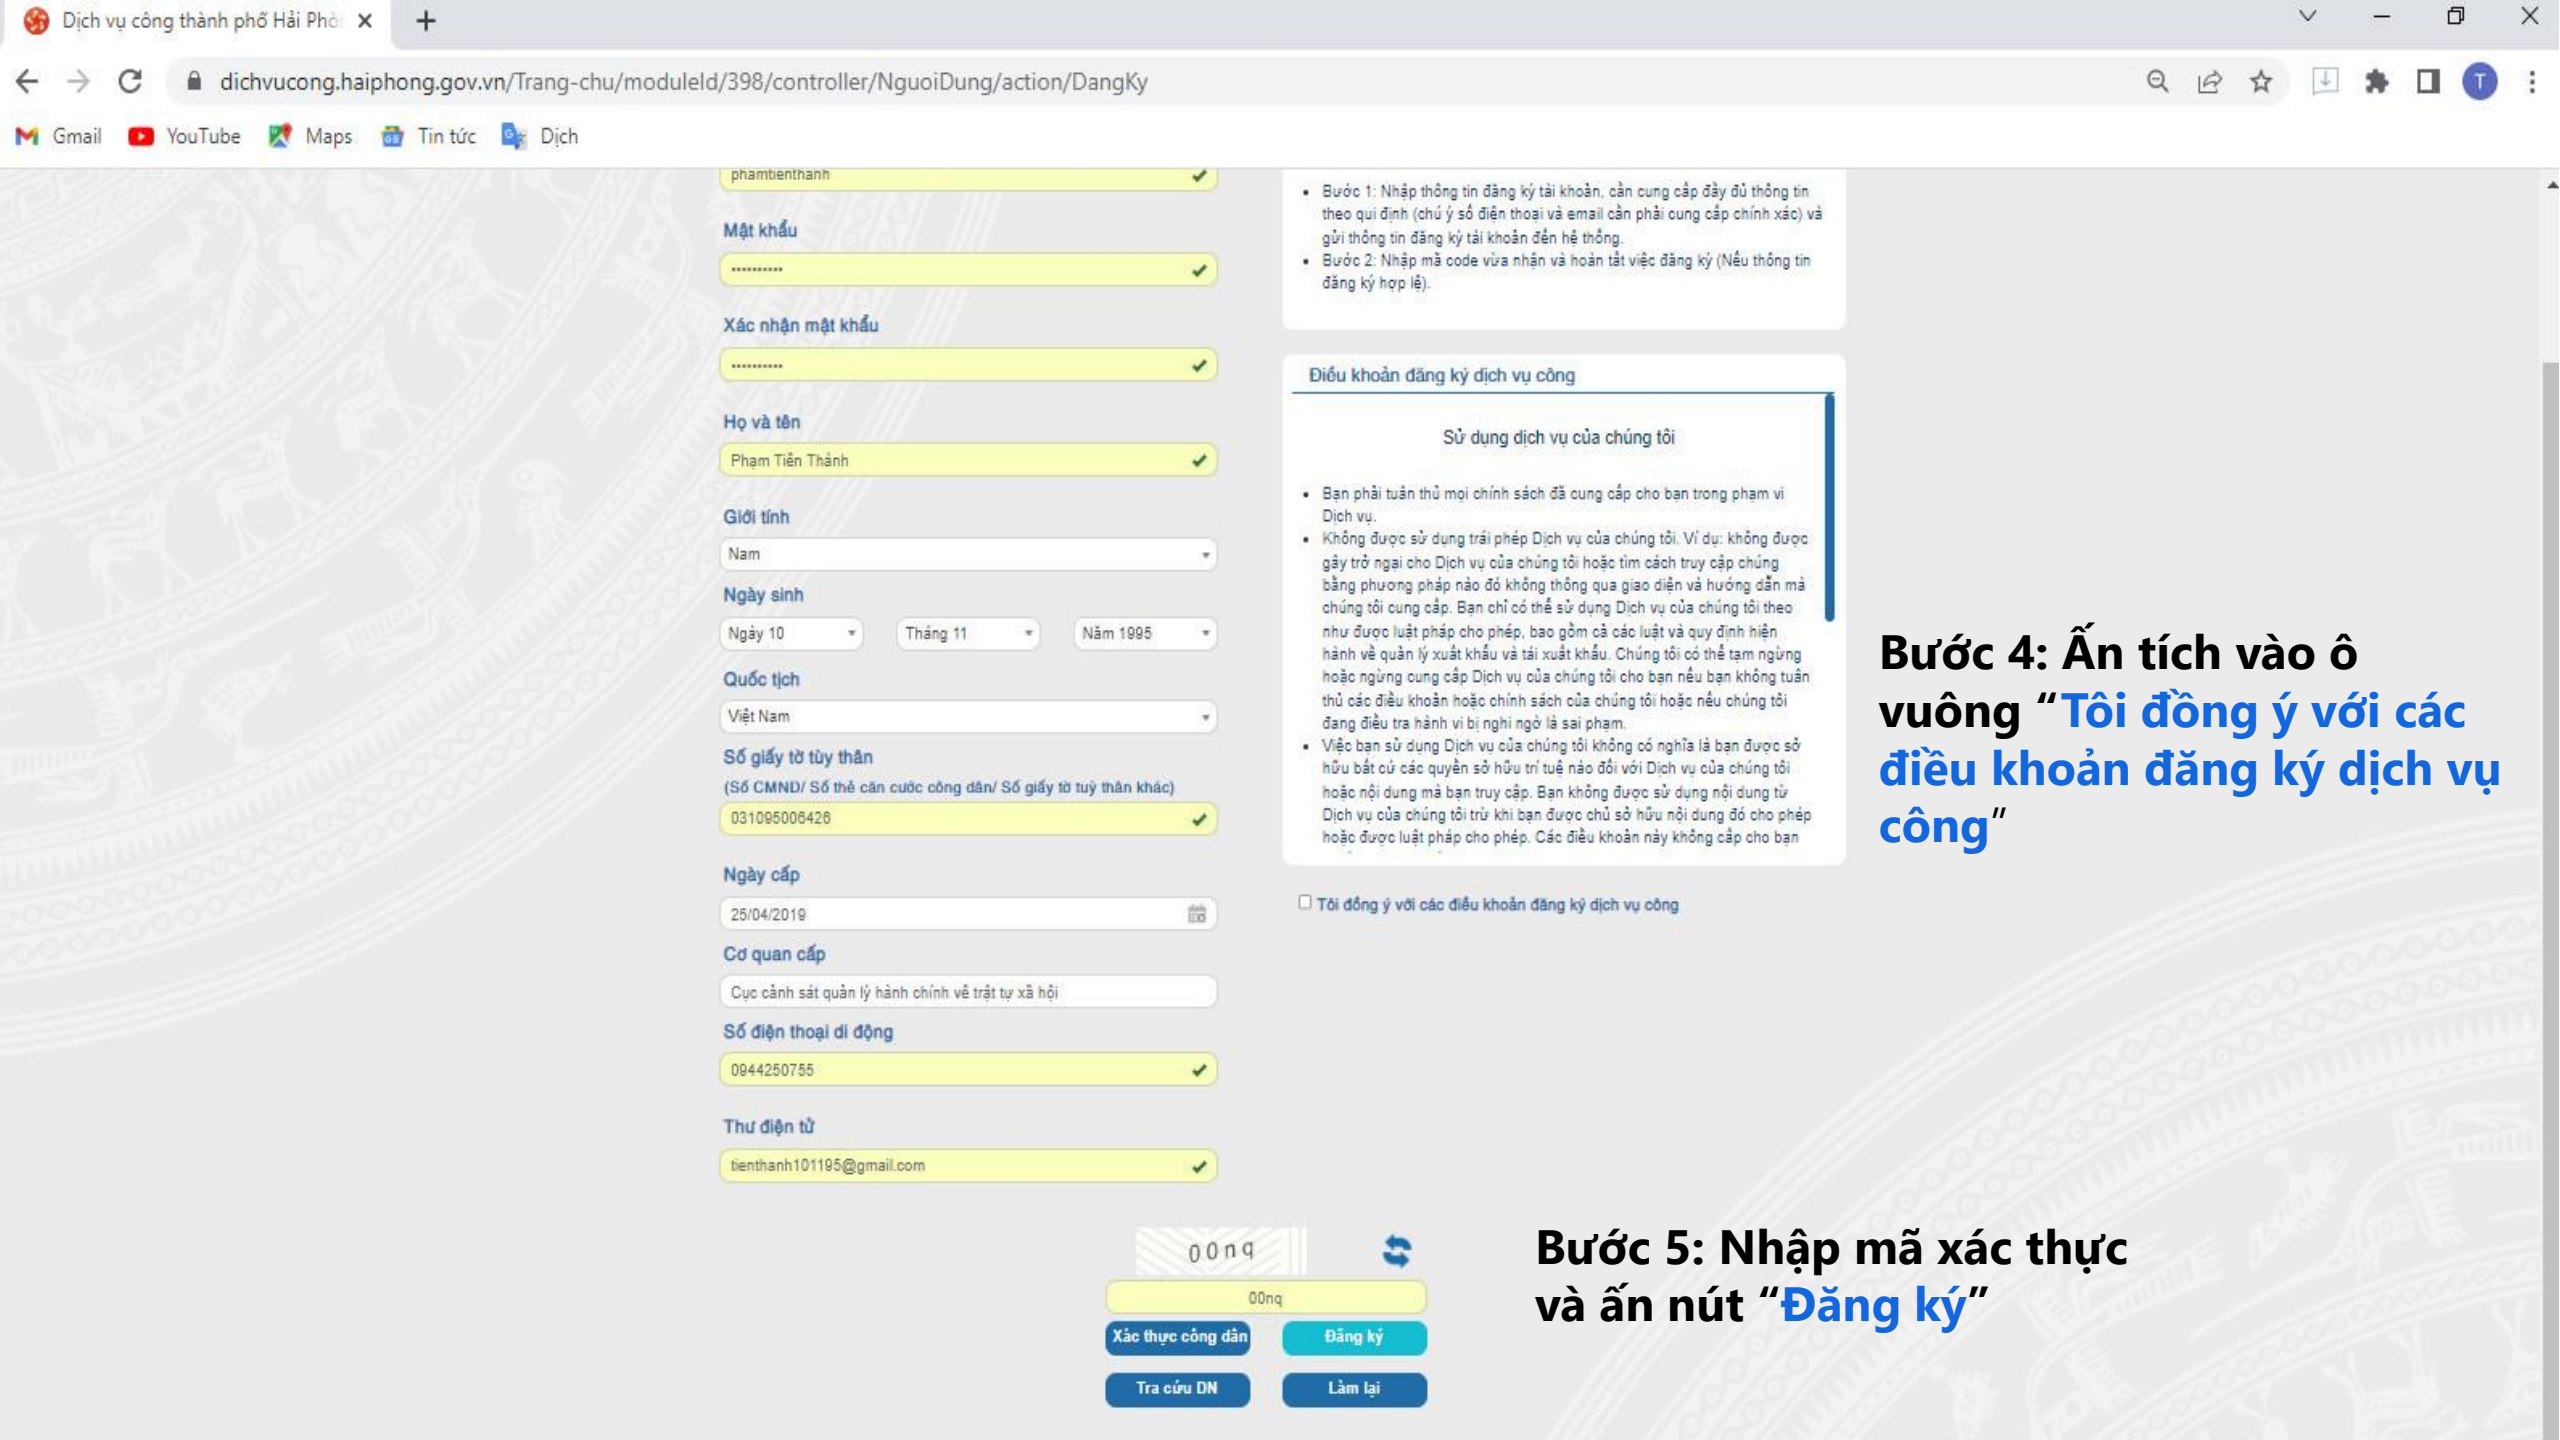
Dịch vụ công thành phố Hải Phò ×

dichvucong.haiphong.gov.vn/Trang-chu/moduleId/398/controller/NguoiDung/action/DangKy

Gmail YouTube Maps Tin tức Dịch

phamtienthanh

Mật khẩu

••••••••••

Xác nhận mật khẩu

••••••••••

Họ và tên

Phạm Tiến Thành

Giới tính

Nam

Ngày sinh

Ngày 10 Tháng 11 Năm 1995

Quốc tịch

Việt Nam

Số giấy tờ tùy thân

(Số CMND/ Số thẻ căn cước công dân/ Số giấy tờ tuỳ thân khác)

031095006426

Ngày cấp

25/04/2019

Cơ quan cấp

Cục cảnh sát quản lý hành chính về trật tự xã hội

Số điện thoại di động

0944250755

Thư điện tử

tienthanh101195@gmail.com

- Bước 1: Nhập thông tin đăng ký tài khoản, cần cung cấp đầy đủ thông tin theo qui định (chú ý số điện thoại và email cần phải cung cấp chính xác) và gửi thông tin đăng ký tài khoản đến hệ thống.
- Bước 2: Nhập mã code vừa nhận và hoàn tất việc đăng ký (Nếu thông tin đăng ký hợp lệ).

Điều khoản đăng ký dịch vụ công

Sử dụng dịch vụ của chúng tôi

- Bạn phải tuân thủ mọi chính sách đã cung cấp cho bạn trong phạm vi Dịch vụ.
- Không được sử dụng trái phép Dịch vụ của chúng tôi. Ví dụ: không được gây trở ngại cho Dịch vụ của chúng tôi hoặc tìm cách truy cập chúng bằng phương pháp nào đó không thông qua giao diện và hướng dẫn mà chúng tôi cung cấp. Bạn chỉ có thể sử dụng Dịch vụ của chúng tôi theo như được luật pháp cho phép, bao gồm cả các luật và quy định hiện hành về quản lý xuất khẩu và tái xuất khẩu. Chúng tôi có thể tạm ngừng hoặc ngừng cung cấp Dịch vụ của chúng tôi cho bạn nếu bạn không tuân thủ các điều khoản hoặc chính sách của chúng tôi hoặc nếu chúng tôi đang điều tra hành vi bị nghi ngờ là sai phạm.
- Việc bạn sử dụng Dịch vụ của chúng tôi không có nghĩa là bạn được sở hữu bất cứ các quyền sở hữu trí tuệ nào đối với Dịch vụ của chúng tôi hoặc nội dung mà bạn truy cập. Bạn không được sử dụng nội dung từ Dịch vụ của chúng tôi trừ khi bạn được chủ sở hữu nội dung đó cho phép hoặc được luật pháp cho phép. Các điều khoản này không cấp cho bạn

Tôi đồng ý với các điều khoản đăng ký dịch vụ công

Bước 4: Ấn tích vào ô vuông "Tôi đồng ý với các điều khoản đăng ký dịch vụ công"

00nq

00nq

Xác thực công dân Đăng ký

Tra cứu DN Làm lại

Bước 5: Nhập mã xác thực và ấn nút "Đăng ký"